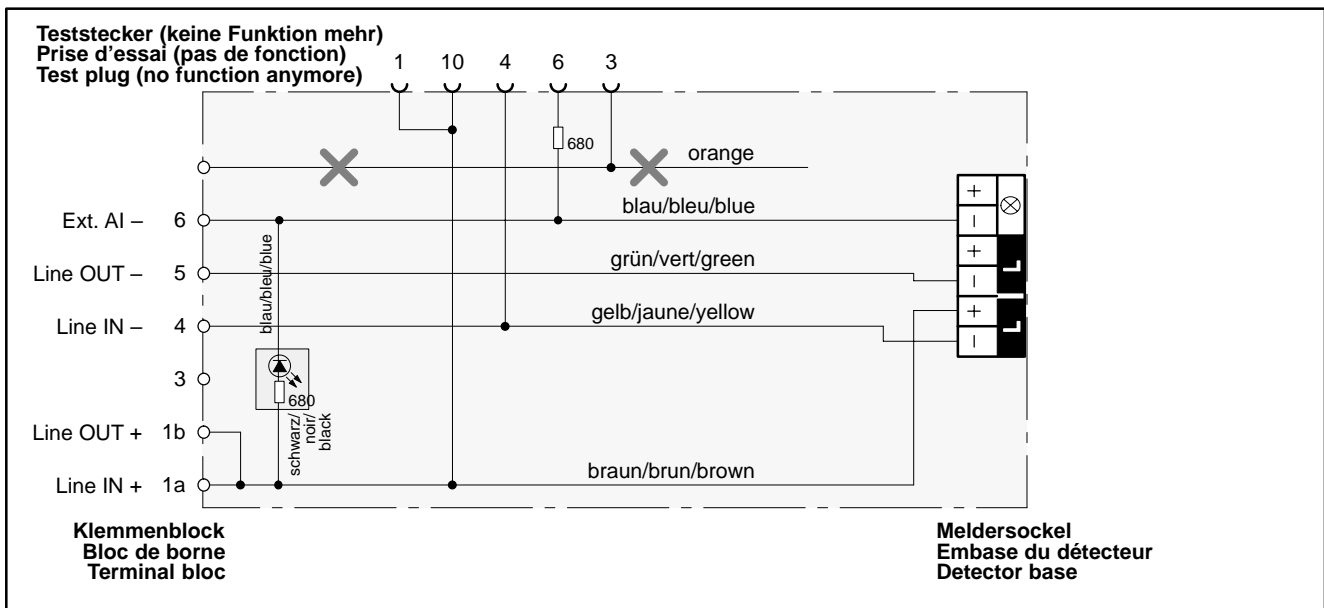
Teststecker (keine Funktion mehr)
Prise d'essai (pas de fonction)
Test plug (no function anymore)

1 10 4 6 3

680

orange

Ext. Al – 6

blau/bleu/blue

Line OUT – 5

grün/vert/green

Line IN – 4

gelb/jaune/yellow

3

Line OUT + 1b

Line IN + 1a

braun/brun/brown

blau/bleu/blue

680

schwarz/ noir/ black

+
–
+
–
+
–

Klemmenblock
Bloc de borne
Terminal bloc

Meldersockel
Embase du détecteur
Detector base